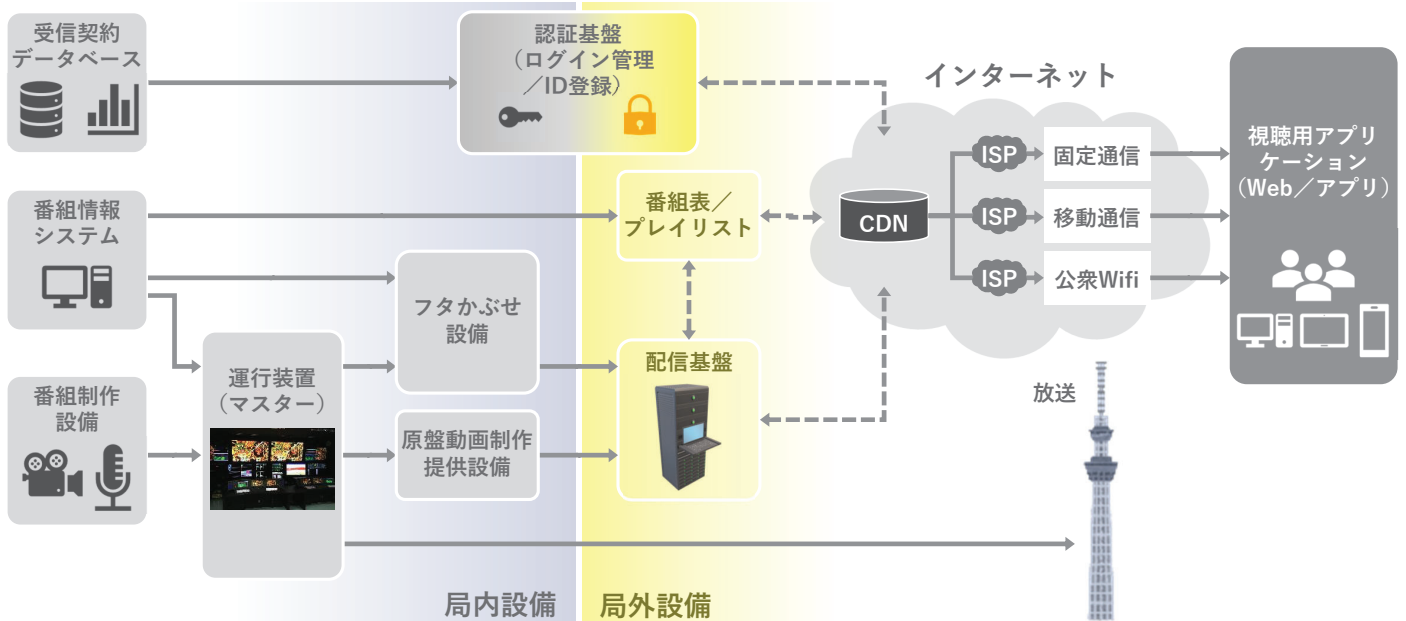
受信契約
データベース

認証基盤
（ログイン管理
／ID登録）

インターネット

視聴用アプリケーション
（Web／アプリ）

番組情報
システム

番組表／
プレイリスト

CDN

ISP

固定通信

ISP

移動通信

ISP

公衆Wifi

フタかぶせ
設備

番組制作
設備

運行装置
（マスター）

配信基盤

放送

原盤動画制作
提供設備

局内設備

局外設備